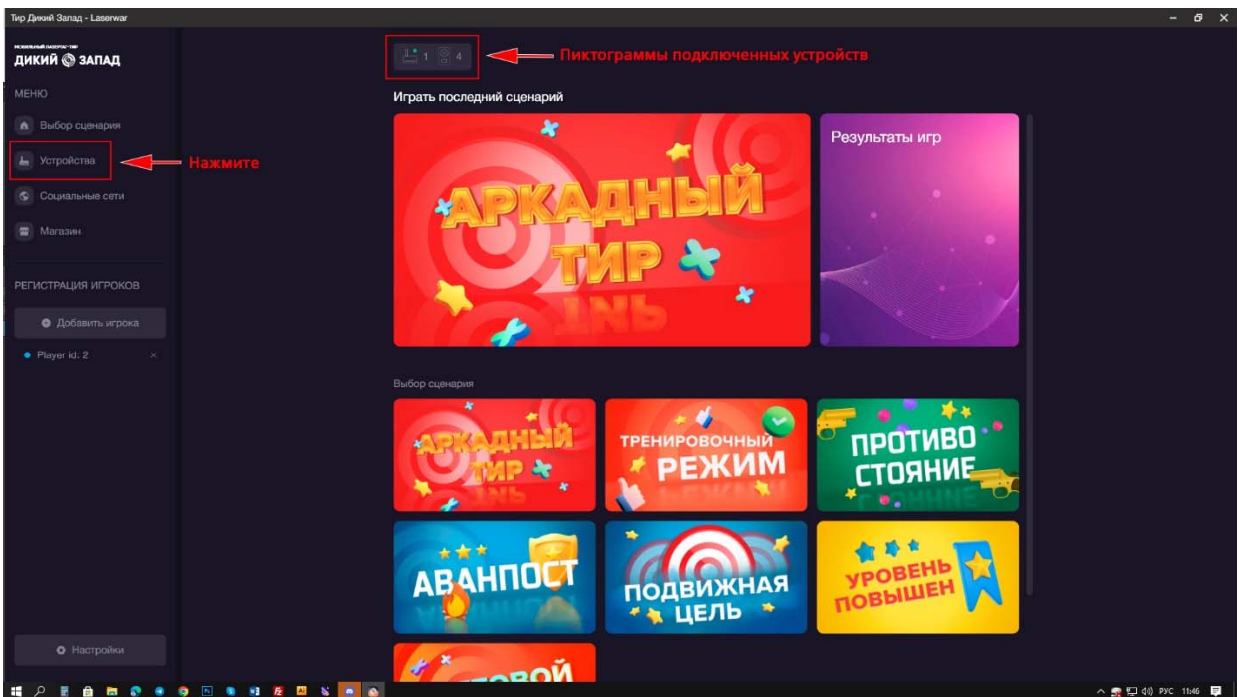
Тир Дикий Запад - Laserwar

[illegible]
ДИКИЙ ЗАПАД

МЕНЮ

Выбор сценария

Устройства

Нажмите

Социальные сети

Магазин

РЕГИСТРАЦИЯ ИГРОКОВ

Добавить игрока

Player id: 2

Настройки

1 4

Пиктограммы подключенных устройств

Играть последний сценарий

АРКАДНЫЙ ТИР

Результаты игр

Выбор сценария

АРКАДНЫЙ ТИР

ТРЕНИРОВОЧНЫЙ РЕЖИМ

ПРОТИВОСТОЯНИЕ

АВАНПОСТ

ПОДВИЖНАЯ ЦЕЛЬ

УРОВЕНЬ ПОВЫШЕН

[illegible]ОВОЙ

РУС 11:46